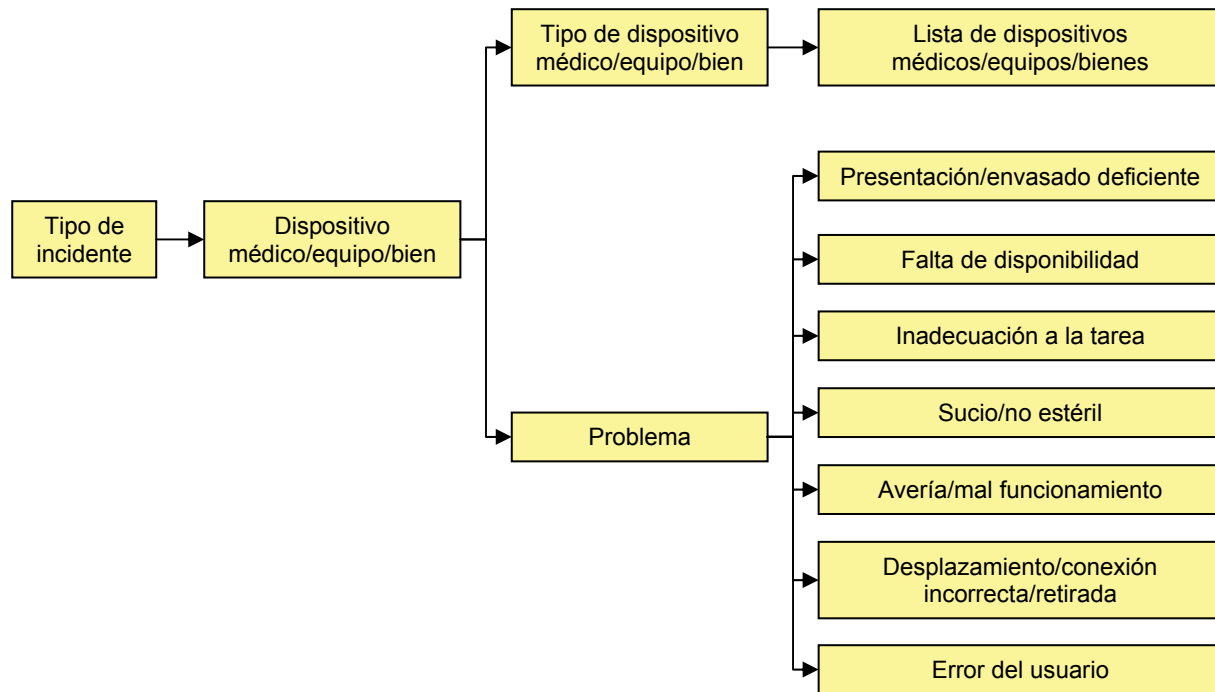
Tipo de incidente

Dispositivo médico/equipo/bien

Tipo de dispositivo médico/equipo/bien

Lista de dispositivos médicos/equipos/bienes

Problema

Presentación/envasado deficiente

Falta de disponibilidad

Inadecuación a la tarea

Sucio/no estéril

Avería/mal funcionamiento

Desplazamiento/conexión incorrecta/retirada

Error del usuario